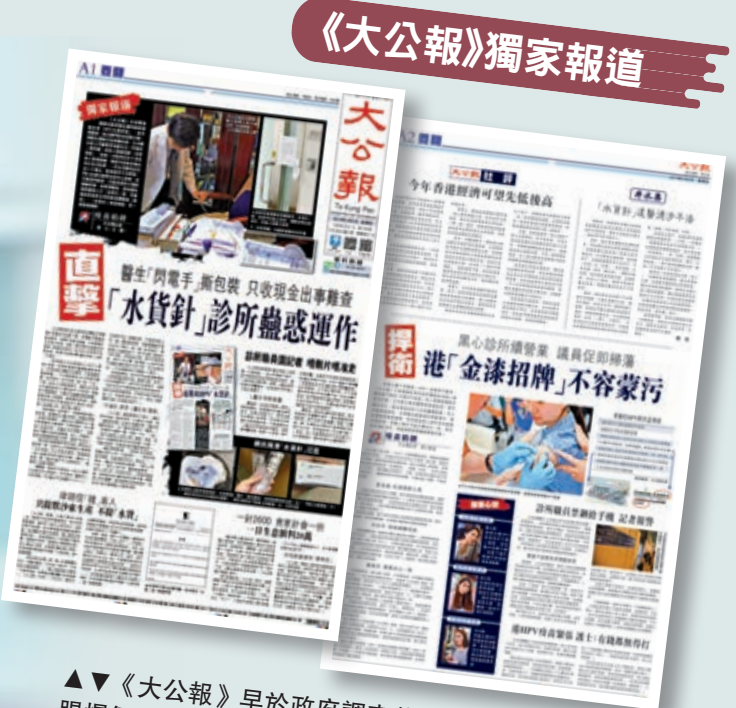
《大公報》獨家報道

A1 要聞

大公報
Ta Kung Pao

獨家報道

直擊

醫生「閃電手」撕包裝 只收現金出事難查

「水貨針」診所蠱惑運作

A2 要聞

大公報 社評

今年香港經濟可望先低後高

「水貨針」違醫德涉不法

捍衛

黑心診所續營業 議員促即摘牌

港「金漆招牌」不容蒙污

▲▼《大公報》早於政府調查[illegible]
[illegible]